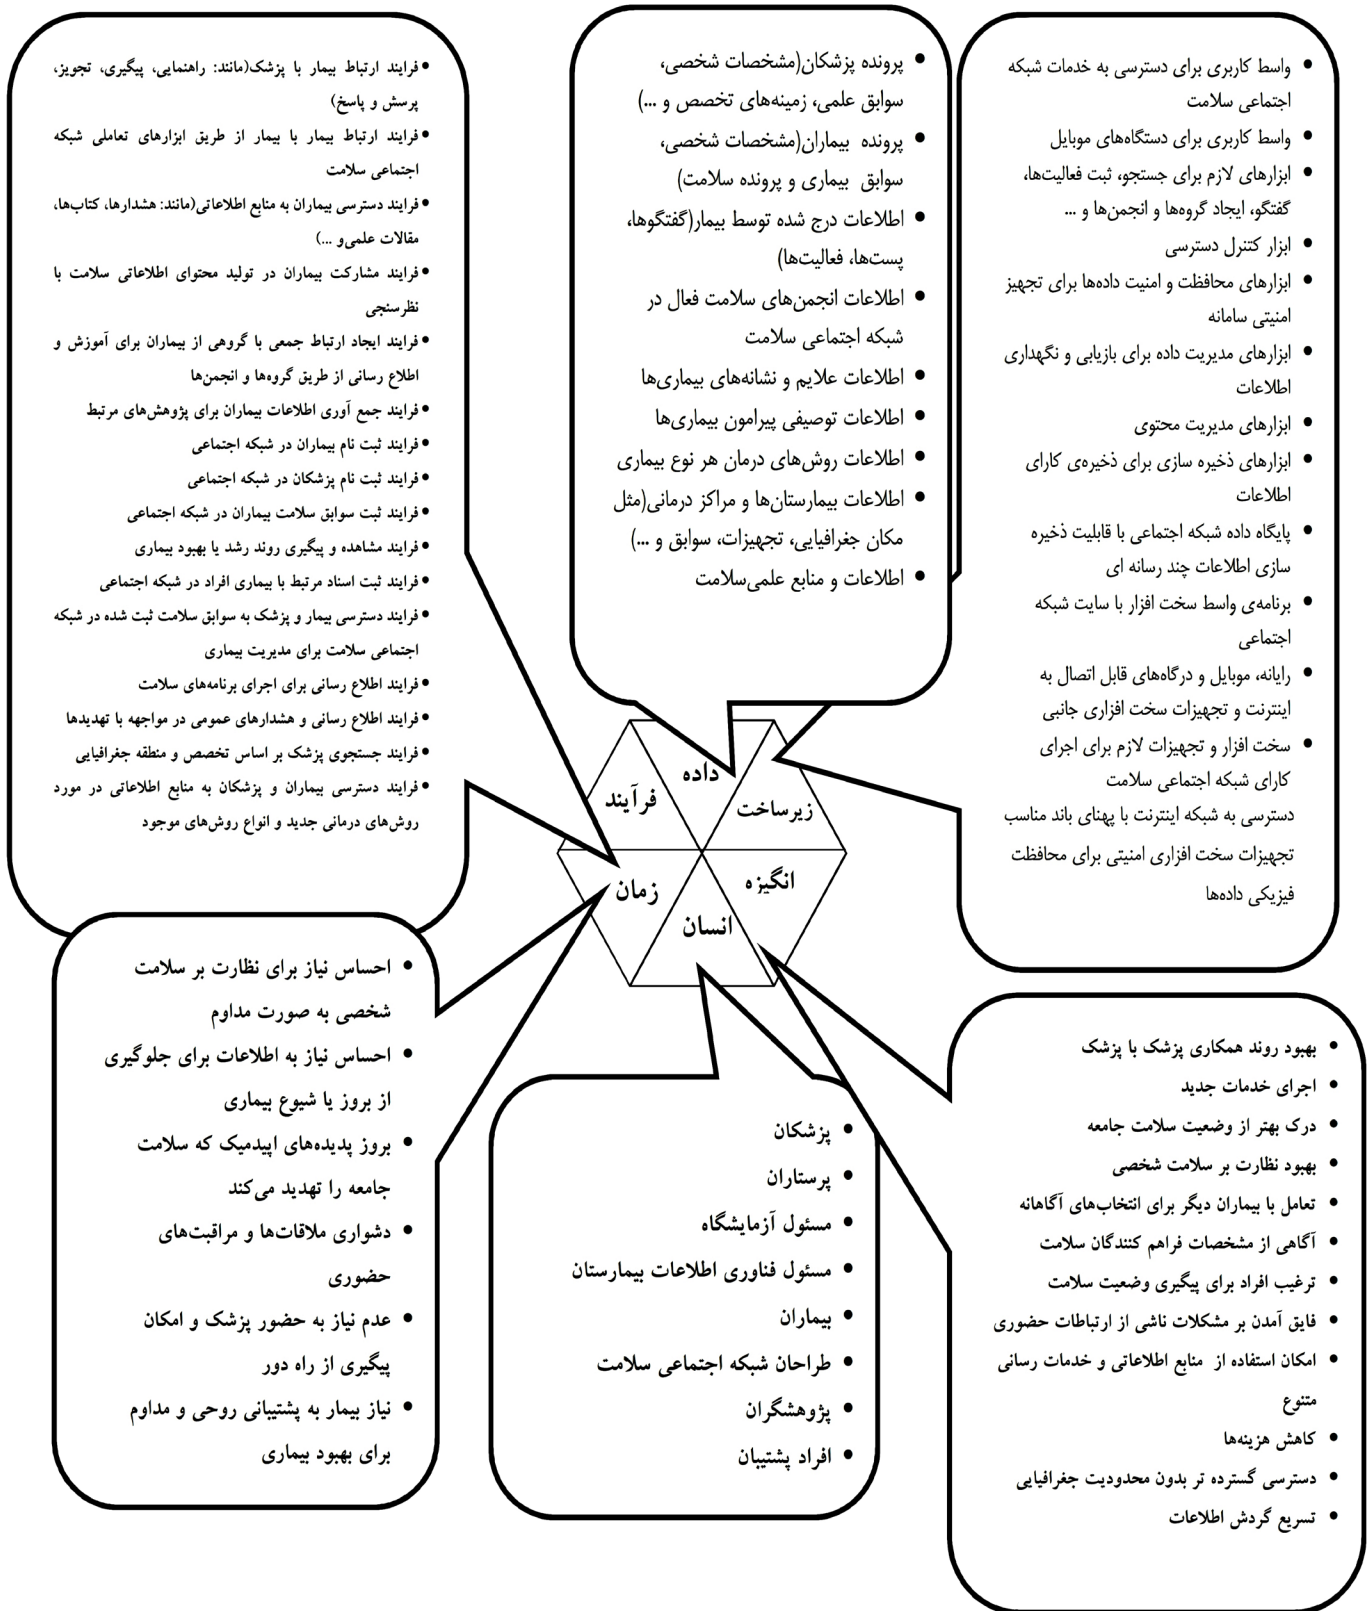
- واسط کاربری برای دسترسی به خدمات شبکه اجتماعی سلامت
- واسط کاربری برای دستگاه‌های موبایل
- ابزارهای لازم برای جستجو، ثبت فعالیت‌ها، گفتگو، ایجاد گروه‌ها و انجمن‌ها و ...
- ابزار کنترل دسترسی
- ابزارهای محافظت و امنیت داده‌ها برای تجهیز امنیتی سامانه
- ابزارهای مدیریت داده برای بازیابی و نگهداری اطلاعات
- ابزارهای مدیریت محتوی
- ابزارهای ذخیره سازی برای ذخیره‌ی کارای اطلاعات
- پایگاه داده شبکه اجتماعی با قابلیت ذخیره سازی اطلاعات چند رسانه ای
- برنامه‌ی واسط سخت افزار با سایت شبکه اجتماعی
- رایانه، موبایل و درگاه‌های قابل اتصال به اینترنت و تجهیزات سخت افزاری جانبی
- سخت افزار و تجهیزات لازم برای اجرای کارای شبکه اجتماعی سلامت

دسترسی به شبکه اینترنت با پهنای باند مناسب

تجهیزات سخت افزاری امنیتی برای محافظت فیزیکی داده‌ها

- پرونده پزشکان(مشخصات شخصی، سوابق علمی، زمینه‌های تخصص و ...)
- پرونده بیماران(مشخصات شخصی، سوابق بیماری و پرونده سلامت)
- اطلاعات درج شده توسط بیمار(گفتگوها، پست‌ها، فعالیت‌ها)
- اطلاعات انجمن‌های سلامت فعال در شبکه اجتماعی سلامت
- اطلاعات علایم و نشانه‌های بیماری‌ها
- اطلاعات توصیفی پیرامون بیماری‌ها
- اطلاعات روش‌های درمان هر نوع بیماری
- اطلاعات بیمارستان‌ها و مراکز درمانی(مثل مکان جغرافیایی، تجهیزات، سوابق و ...)
- اطلاعات و منابع علمی‌سلامت

- فرایند ارتباط بیمار با پزشک(مانند: راهنمایی، پیگیری، تجویز، پرسش و پاسخ)
- فرایند ارتباط بیمار با بیمار از طریق ابزارهای تعاملی شبکه اجتماعی سلامت
- فرایند دسترسی بیماران به منابع اطلاعاتی(مانند: هشدارها، کتاب‌ها، مقالات علمی‌و ...)
- فرایند مشارکت بیماران در تولید محتوای اطلاعاتی سلامت با نظرسنجی
- فرایند ایجاد ارتباط جمعی با گروهی از بیماران برای آموزش و اطلاع رسانی از طریق گروه‌ها و انجمن‌ها
- فرایند جمع آوری اطلاعات بیماران برای پژوهش‌های مرتبط
- فرایند ثبت نام بیماران در شبکه اجتماعی
- فرایند ثبت نام پزشکان در شبکه اجتماعی
- فرایند ثبت سوابق سلامت بیماران در شبکه اجتماعی
- فرایند مشاهده و پیگیری روند رشد یا بهبود بیماری
- فرایند ثبت اسناد مرتبط با بیماری افراد در شبکه اجتماعی
- فرایند دسترسی بیمار و پزشک به سوابق سلامت ثبت شده در شبکه اجتماعی سلامت برای مدیریت بیماری
- فرایند اطلاع رسانی برای اجرای برنامه‌های سلامت
- فرایند اطلاع رسانی و هشدارهای عمومی در مواجهه با تهدیدها
- فرایند جستجوی پزشک بر اساس تخصص و منطقه جغرافیایی
- فرایند دسترسی بیماران و پزشکان به منابع اطلاعاتی در مورد روش‌های درمانی جدید و انواع روش‌های موجود

داده
فرآیند
زیرساخت
زمان
انگیزه
انسان

- احساس نیاز برای نظارت بر سلامت شخصی به صورت مداوم
- احساس نیاز به اطلاعات برای جلوگیری از بروز یا شیوع بیماری
- بروز پدیده‌های اپیدمیک که سلامت جامعه را تهدید می‌کند
- دشواری ملاقات‌ها و مراقبت‌های حضوری
- عدم نیاز به حضور پزشک و امکان پیگیری از راه دور
- نیاز بیمار به پشتیبانی روحی و مداوم برای بهبود بیماری

- پزشکان
- پرستاران
- مسئول آزمایشگاه
- مسئول فناوری اطلاعات بیمارستان
- بیماران
- طراحان شبکه اجتماعی سلامت
- پژوهشگران
- افراد پشتیبان

- بهبود روند همکاری پزشک با پزشک
- اجرای خدمات جدید
- درک بهتر از وضعیت سلامت جامعه
- بهبود نظارت بر سلامت شخصی
- تعامل با بیماران دیگر برای انتخاب‌های آگاهانه
- آگاهی از مشخصات فراهم کنندگان سلامت
- ترغیب افراد برای پیگیری وضعیت سلامت
- فایق آمدن بر مشکلات ناشی از ارتباطات حضوری
- امکان استفاده از منابع اطلاعاتی و خدمات رسانی متنوع
- کاهش هزینه‌ها
- دسترسی گسترده تر بدون محدودیت جغرافیایی
- تسریع گردش اطلاعات